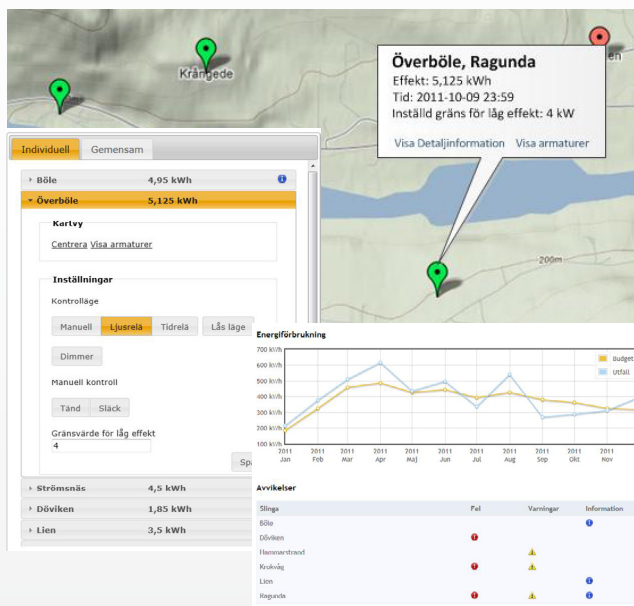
Krångede

en

Överböle, Ragunda
Effekt: 5,125 kWh
Tid: 2011-10-09 23:59
Inställd gräns för låg effekt: 4 kW

Visa Detaljinformation Visa armaturer

200m

Individuell Gemensam

Böle 4,95 kWh
Överböle 5,125 kWh

Kartvy
Centrera Visa armaturer

Inställningar
Kontrolläge
Manuell Ljusrelä Tidrelä Lås läge
Dimmer
Manuell kontroll
Tänd Släck
Gränsvärde för låg effekt
4
Spa

Strömsnäs 4,5 kWh
Döviken 1,85 kWh
Lien 3,5 kWh

Energiförbrukning
700 kWh
600 kWh
500 kWh
400 kWh
300 kWh
200 kWh
100 kWh
2011 Jan 2011 Feb 2011 Mar 2011 Apr 2011 Maj 2011 Jun 2011 Jul 2011 Aug 2011 Sep 2011 Okt 2011 Nov
Budget
Utfall

Avvikelser
| Slinga | Fel | Varningar | Information |
|---|---|---|---|
| Böle | | | |
| Döviken | | | |
| Hammarstrand | | | |
| Krukvåg | | | |
| Lien | | | |
| Ragunda | | | |